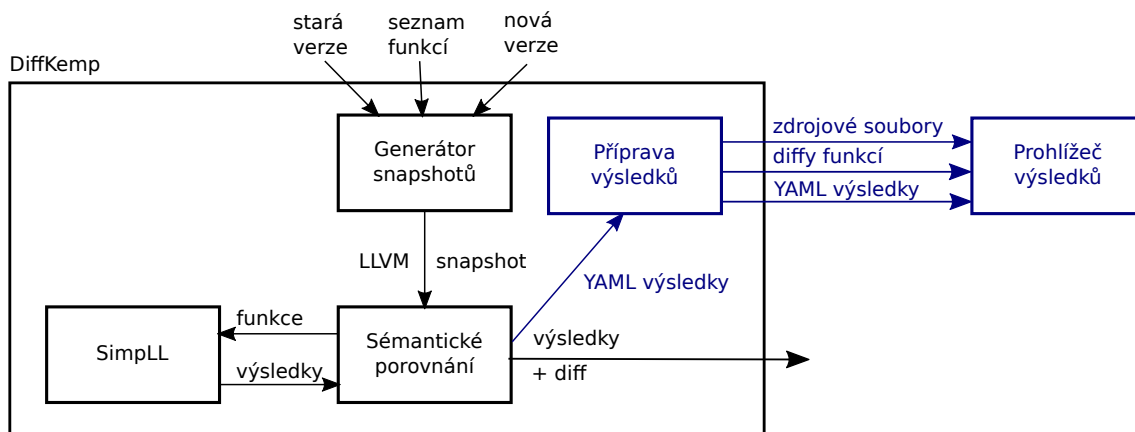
stará verze

seznam funkcí

nová verze

DiffKemp

Generator snapshotů

Příprava výsledků

zdrojové soubory

diffy funkcí

YAML výsledky

Prohlížeč výsledků

LLVM

snapshot

YAML výsledky

SimpLL

funkce

výsledky

Sémantické porovnání

výsledky

+ diff